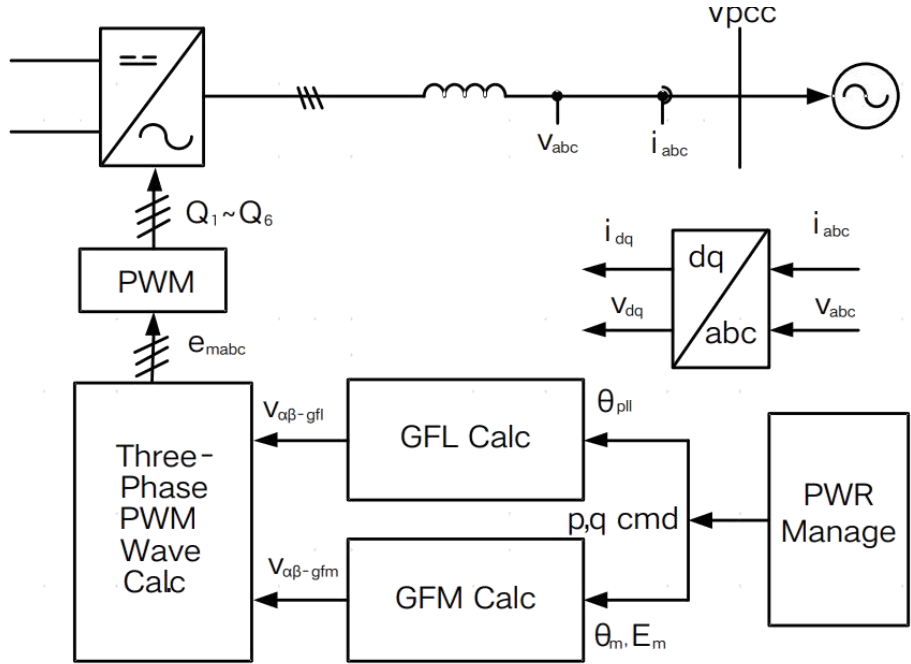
vpcc

$v_{abc}$

$i_{abc}$

$Q_1 \sim Q_6$

PWM

$e_{mabc}$

$i_{dq}$

$v_{dq}$

dq

abc

$i_{abc}$

$v_{abc}$

$v_{\alpha\beta\text{-}gfl}$

GFL Calc

$\theta_{pll}$

Three-Phase PWM Wave Calc

p,q cmd

PWR Manage

$v_{\alpha\beta\text{-}gfm}$

GFM Calc

$\theta_m, E_m$